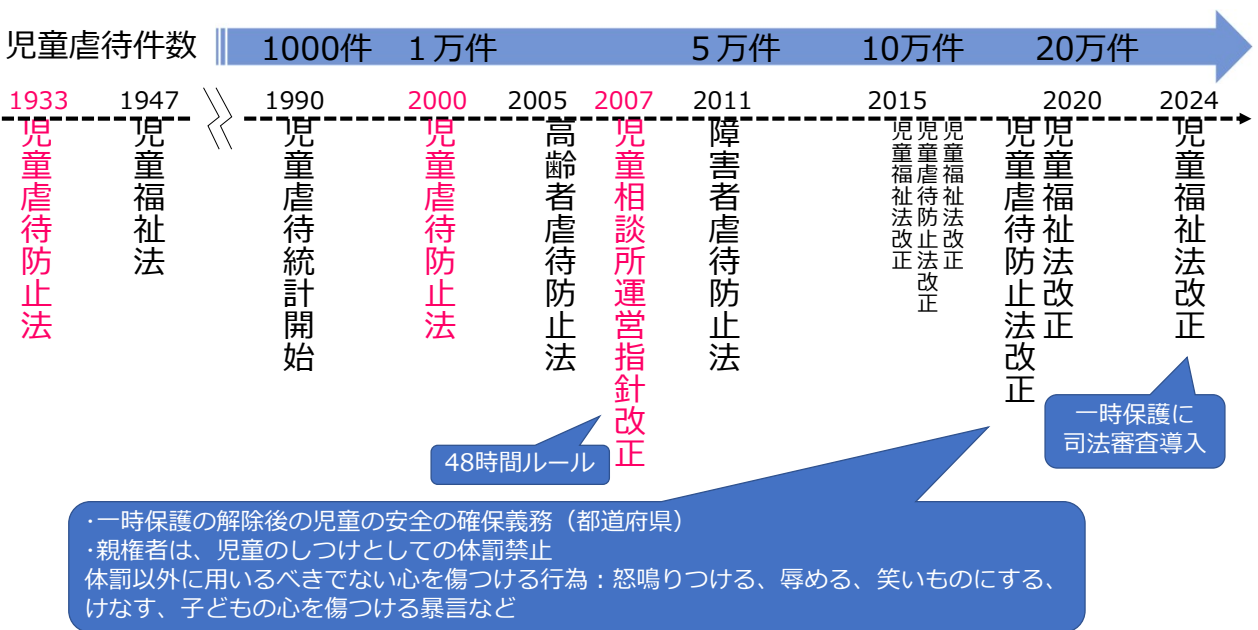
児童虐待件数

1000件　1万件　5万件　10万件　20万件

1933
児童虐待防止法

1947
児童福祉法

1990
児童虐待統計開始

2000
児童虐待防止法

2005
高齢者虐待防止法

2007
児童相談所運営指針改正

48時間ルール

2011
障害者虐待防止法

2015
児童福祉法改正
児童虐待防止法改正
児童福祉法改正

児童虐待防止法改正

2020
児童福祉法改正

2024
児童福祉法改正

一時保護に司法審査導入

・一時保護の解除後の児童の安全の確保義務（都道府県）
・親権者は、児童のしつけとしての体罰禁止
体罰以外に用いるべきでない心を傷つける行為：怒鳴りつける、辱める、笑いものにする、けなす、子どもの心を傷つける暴言など